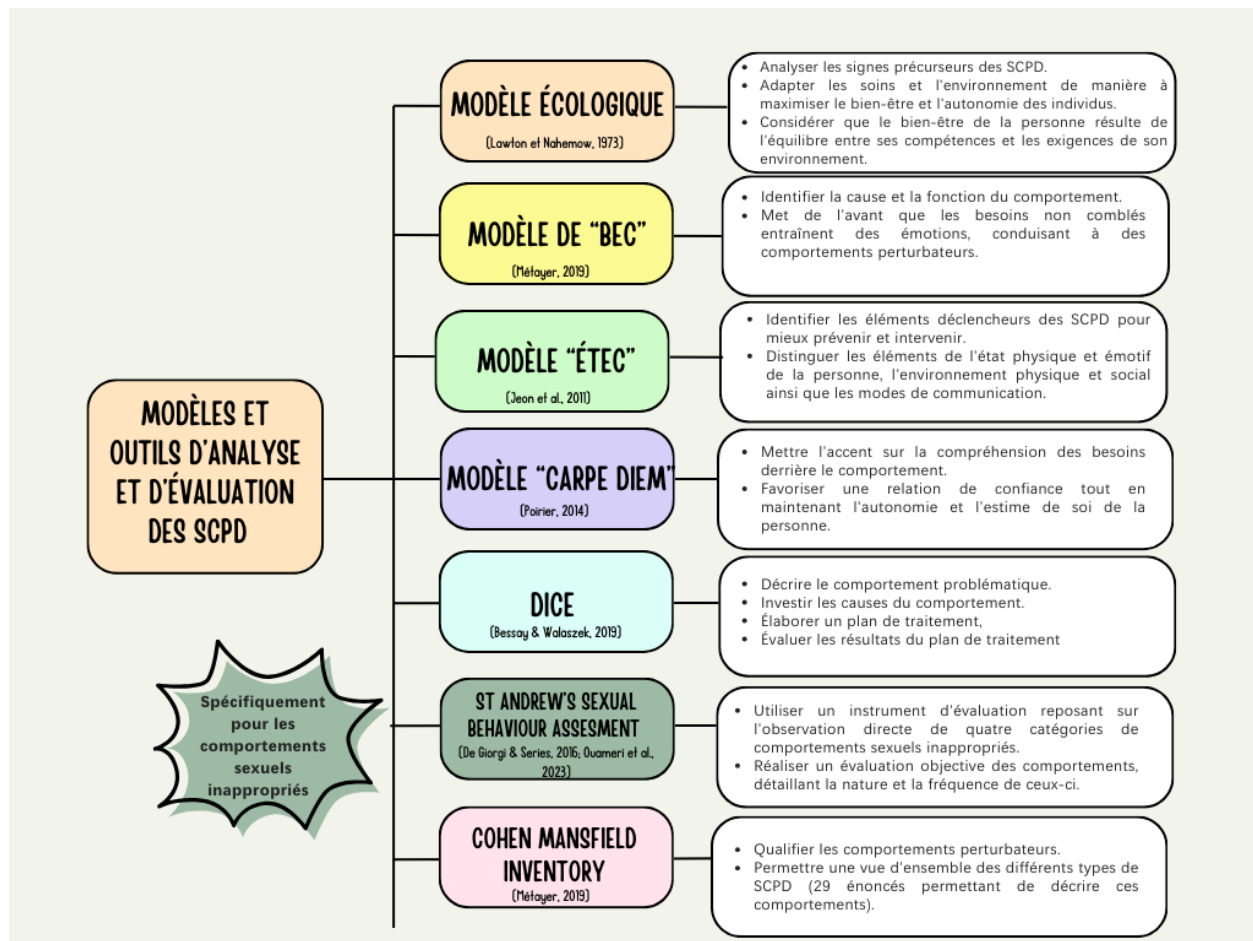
MODÈLES ET OUTILS D'ANALYSE ET D'ÉVALUATION DES SCPD

MODÈLE ÉCOLOGIQUE
(Lawton et Nahemow, 1973)

- Analyser les signes précurseurs des SCPD.
- Adapter les soins et l'environnement de manière à maximiser le bien-être et l'autonomie des individus.
- Considérer que le bien-être de la personne résulte de l'équilibre entre ses compétences et les exigences de son environnement.

MODÈLE DE "BEC"
(Métayer, 2019)

- Identifier la cause et la fonction du comportement.
- Met de l'avant que les besoins non comblés entraînent des émotions, conduisant à des comportements perturbateurs.

MODÈLE "ÉTEC"
(Jeon et al., 2011)

- Identifier les éléments déclencheurs des SCPD pour mieux prévenir et intervenir.
- Distinguer les éléments de l'état physique et émotif de la personne, l'environnement physique et social ainsi que les modes de communication.

MODÈLE "CARPE DIEM"
(Poirier, 2014)

- Mettre l'accent sur la compréhension des besoins derrière le comportement.
- Favoriser une relation de confiance tout en maintenant l'autonomie et l'estime de soi de la personne.

DICE
(Bessay & Walaszek, 2019)

- Décrire le comportement problématique.
- Investir les causes du comportement.
- Élaborer un plan de traitement,
- Évaluer les résultats du plan de traitement

Spécifiquement pour les comportements sexuels inappropriés

ST ANDREW'S SEXUAL BEHAVIOUR ASSESMENT
(De Giorgi & Series, 2016; Ouameri et al., 2023)

- Utiliser un instrument d'évaluation reposant sur l'observation directe de quatre catégories de comportements sexuels inappropriés.
- Réaliser un évaluation objective des comportements, détaillant la nature et la fréquence de ceux-ci.

COHEN MANSFIELD INVENTORY
(Métayer, 2019)

- Qualifier les comportements perturbateurs.
- Permettre une vue d'ensemble des différents types de SCPD (29 énoncés permettant de décrire ces comportements).